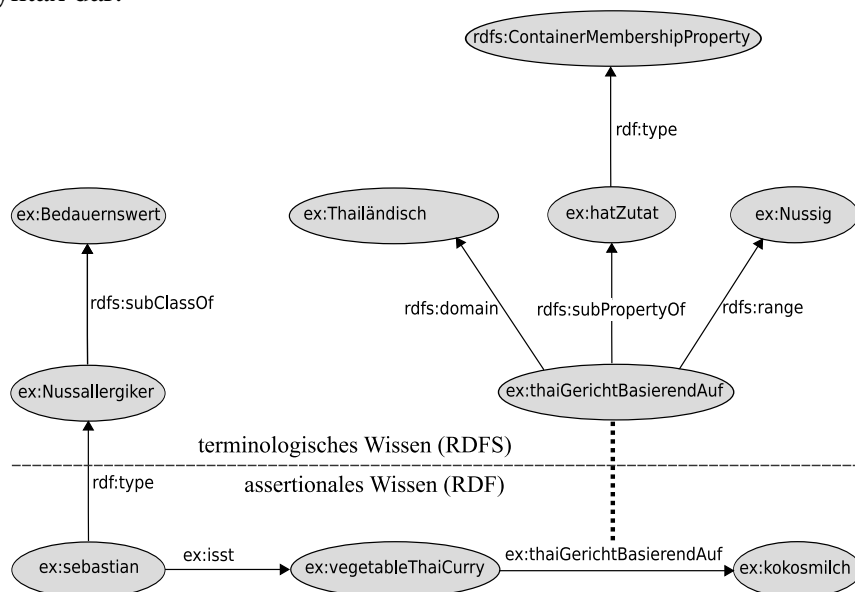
rdfs:ContainerMembershipProperty

rdf:type

ex:Bedauernswert

ex:Thailändisch

ex:hatZutat

ex:Nussig

rdfs:subClassOf

rdfs:domain

rdfs:subPropertyOf

rdfs:range

ex:Nussallergiker

ex:thaiGerichtBasierendAuf

terminologisches Wissen (RDFS)

rdf:type

assertionales Wissen (RDF)

ex:sebastian

ex:isst

ex:vegetableThaiCurry

ex:thaiGerichtBasierendAuf

ex:kokosmilch